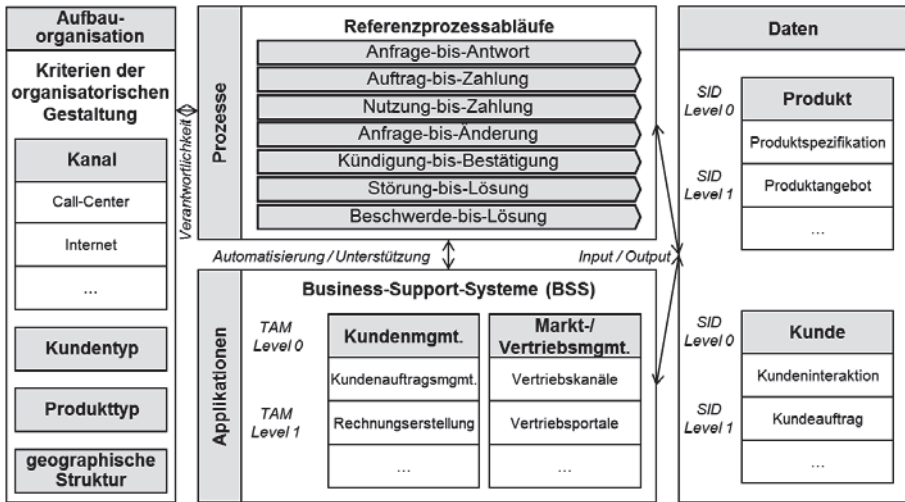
Aufbauorganisation

Kriterien der organisatorischen Gestaltung

Kanal

Call-Center

Internet

...

Kundentyp

Produkttyp

geographische Struktur

Verantwortlichkeit

Prozesse

Referenzprozessabläufe

Anfrage-bis-Antwort

Auftrag-bis-Zahlung

Nutzung-bis-Zahlung

Anfrage-bis-Änderung

Kündigung-bis-Bestätigung

Störung-bis-Lösung

Beschwerde-bis-Lösung

Automatisierung / Unterstützung

Input / Output

Applikationen

Business-Support-Systeme (BSS)

TAM Level 0

TAM Level 1

Kundenmgmt.

Kundenauftragsmgmt.

Rechnungserstellung

...

Markt-/ Vertriebsmgmt.

Vertriebskanäle

Vertriebsportale

...

Daten

SID Level 0

SID Level 1

Produkt

Produktspezifikation

Produktangebot

...

SID Level 0

SID Level 1

Kunde

Kundeninteraktion

Kundeauftrag

...